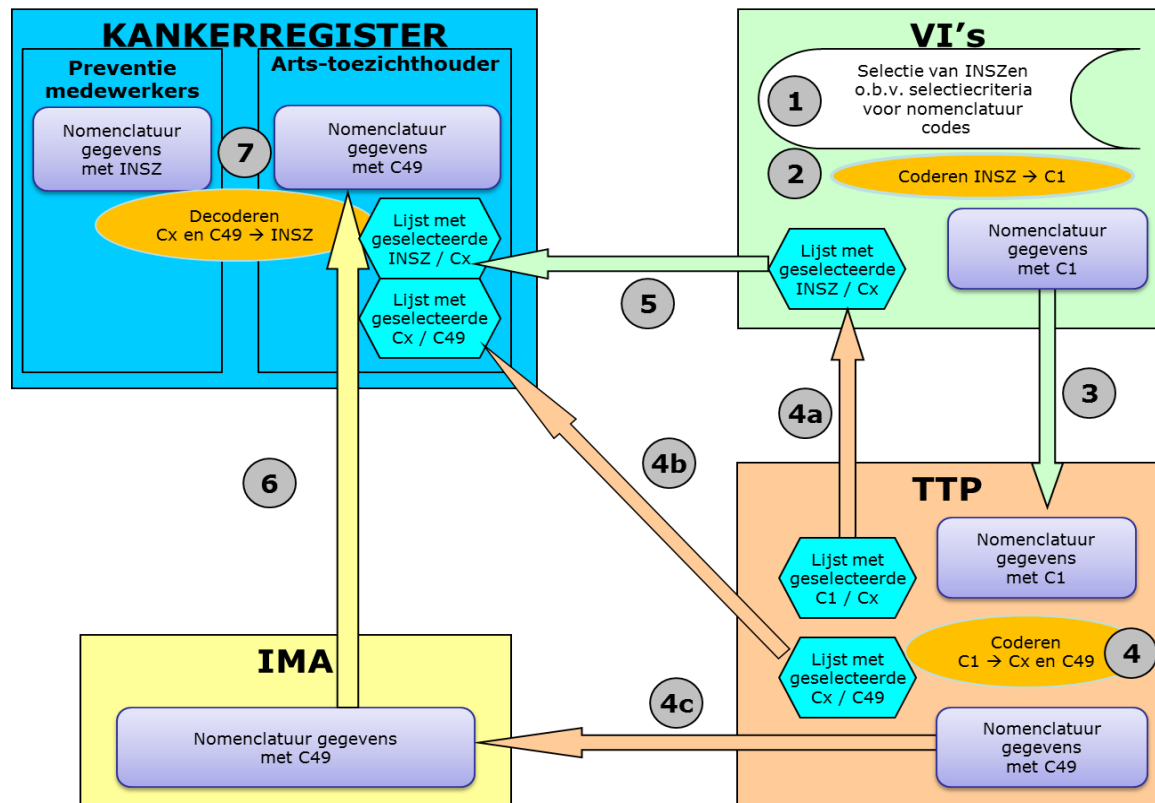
KANKERREGISTER

Preventie medewerkers

Nomenclatuur gegevens met INSZ

7

Arts-toezichthouder

Nomenclatuur gegevens met C49

Decoderen Cx en C49 → INSZ

Lijst met geselecteerde INSZ / Cx

Lijst met geselecteerde Cx / C49

VI's

1

Selectie van INSZen o.b.v. selectiecriteria voor nomenclatuur codes

2

Coderen INSZ → C1

Lijst met geselecteerde INSZ / Cx

Nomenclatuur gegevens met C1

5

3

4a

4b

6

TTP

Lijst met geselecteerde C1 / Cx

Nomenclatuur gegevens met C1

Lijst met geselecteerde Cx / C49

Coderen C1 → Cx en C49

4

IMA

4c

Nomenclatuur gegevens met C49

Nomenclatuur gegevens met C49